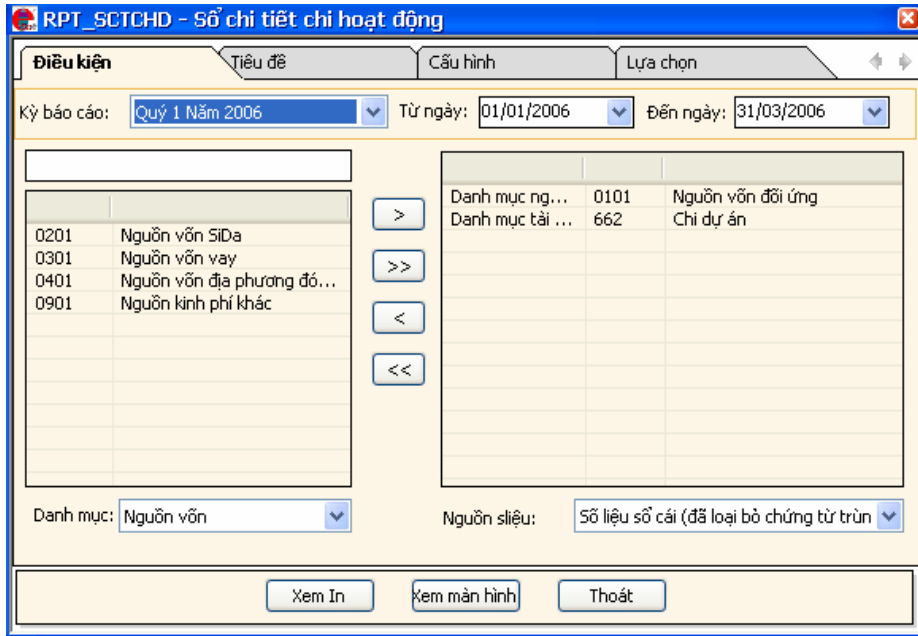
RPT_SCTCHD - Sổ chi tiết chi hoạt động

Điều kiện | Tiêu đề | Cấu hình | Lựa chọn

Kỳ báo cáo: Quý 1 Năm 2006 | Từ ngày: 01/01/2006 | Đến ngày: 31/03/2006

| | |
|---|---|
| 0201 | Nguồn vốn SiDa |
| 0301 | Nguồn vốn vay |
| 0401 | Nguồn vốn địa phương đó... |
| 0901 | Nguồn kinh phí khác |

>
>>
<
<<

| | | |
|---|---|---|
| Danh mục ng... | 0101 | Nguồn vốn đối ứng |
| Danh mục tài ... | 662 | Chi dự án |

Danh mục: Nguồn vốn

Nguồn sliệu: Số liệu sổ cái (đã loại bỏ chứng từ trùn

Xem In | Xem màn hình | Thoát